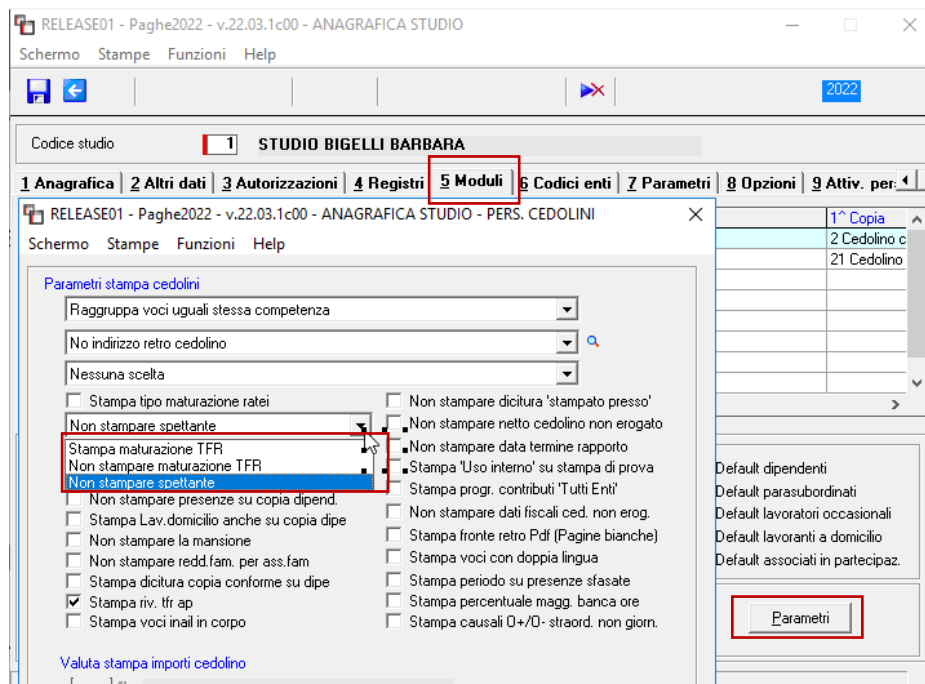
RELEASE01 - Paghe2022 - v.22.03.1c00 - ANAGRAFICA STUDIO

Schermo Stampe Funzioni Help

2022

Codice studio 1 STUDIO BIGELLI BARBARA

1 Anagrafica | 2 Altri dati | 3 Autorizzazioni | 4 Registri | 5 Moduli | 6 Codici enti | 7 Parametri | 8 Opzioni | 9 Attiv. per

RELEASE01 - Paghe2022 - v.22.03.1c00 - ANAGRAFICA STUDIO - PERS. CEDOLINI

Schermo Stampe Funzioni Help

Parametri stampa cedolini

Raggruppa voci uguali stessa competenza

No indirizzo retro cedolino

Nessuna scelta

Stampa tipo maturazione ratei

Non stampare spettante

Stampa maturazione TFR
Non stampare maturazione TFR
Non stampare spettante

Non stampare presenze su copia dipend.

Stampa Lav.domicilio anche su copia dipe

Non stampare la mansione

Non stampare redd.fam. per ass.fam

Stampa dicitura copia conforme su dipe

Stampa riv. tfr ap

Stampa voci inail in corpo

Non stampare dicitura 'stampato presso'

Non stampare netto cedolino non erogato

Non stampare data termine rapporto

Stampa 'Uso interno' su stampa di prova

Stampa progr. contributi 'Tutti Enti'

Non stampare dati fiscali ced. non erog.

Stampa fronte retro Pdf (Pagine bianche)

Stampa voci con doppia lingua

Stampa periodo su presenze sfasate

Stampa percentuale magg. banca ore

Stampa causali O+/O- straord. non giorn.

Valuta stampa importi cedolino

1^ Copia
2 Cedolino c
21 Cedolino

Default dipendenti
Default parasubordinati
Default lavoratori occasionali
Default lavoranti a domicilio
Default associati in partecipaz.

Parametri